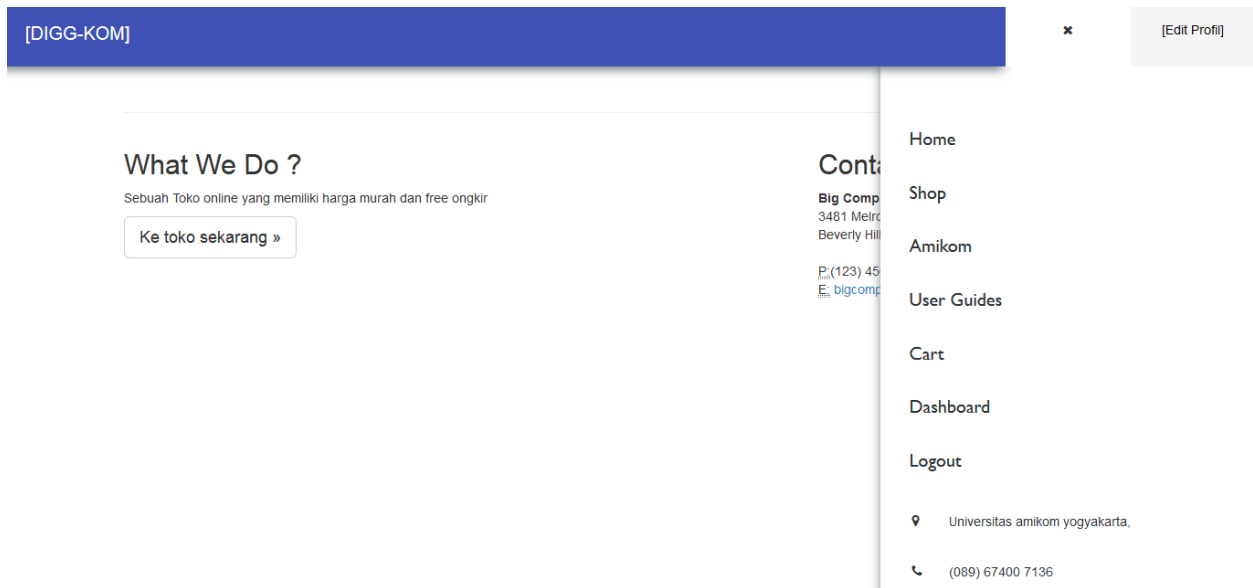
[DIGG-KOM]

✖

[Edit Profil]

What We Do ?

Sebuah Toko online yang memiliki harga murah dan free ongkir

Ke toko sekarang »

Conta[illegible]

Big Comp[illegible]
3481 Melro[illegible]
Beverly Hill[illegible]

P:(123) 45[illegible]
E: bigcomp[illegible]

Home

Shop

Amikom

User Guides

Cart

Dashboard

Logout

Universitas amikom yogyakarta,

(089) 67400 7136